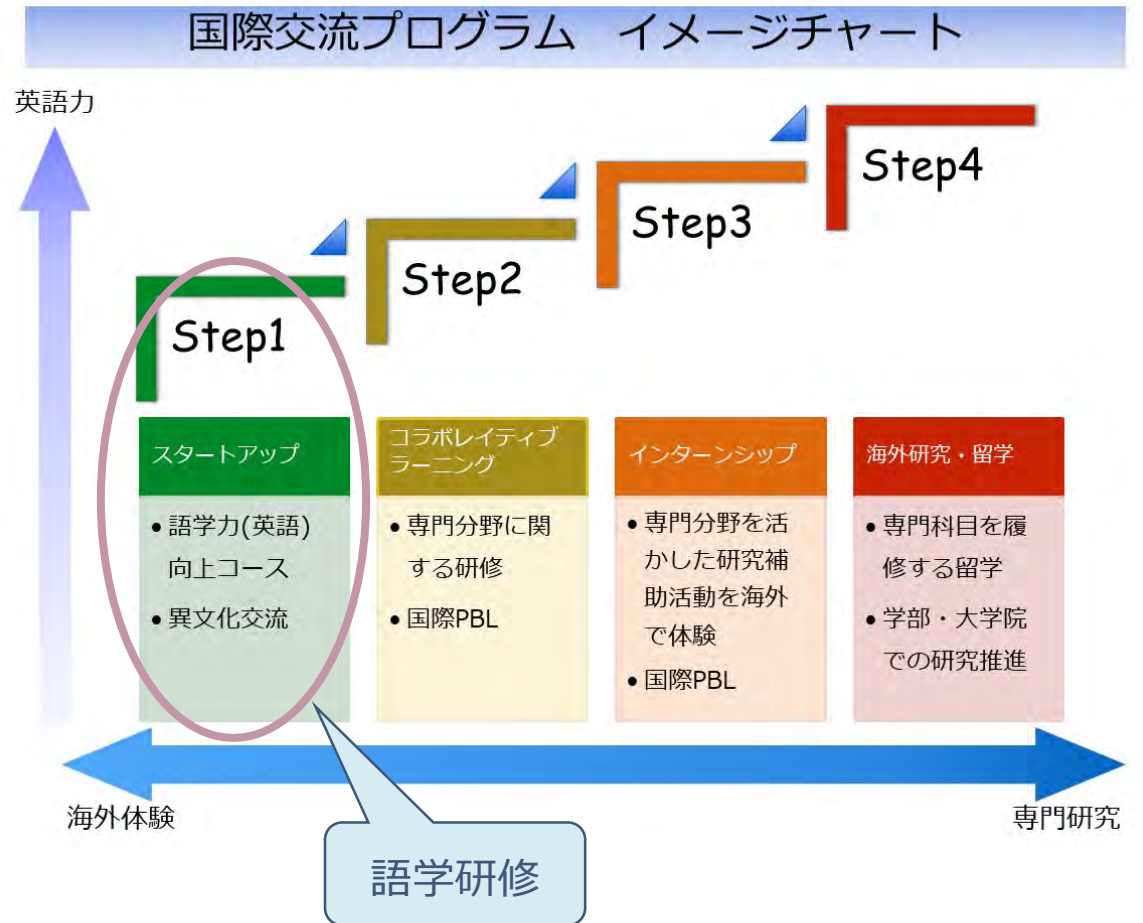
国際交流プログラム　イメージチャート

英語力

Step4

Step3

Step2

Step1

スタートアップ
• 語学力(英語)向上コース
• 異文化交流

コラボレイティブラーニング
• 専門分野に関する研修
• 国際PBL

インターンシップ
• 専門分野を活かした研究補助活動を海外で体験
• 国際PBL

海外研究・留学
• 専門科目を履修する留学
• 学部・大学院での研究推進

海外体験

専門研究

語学研修